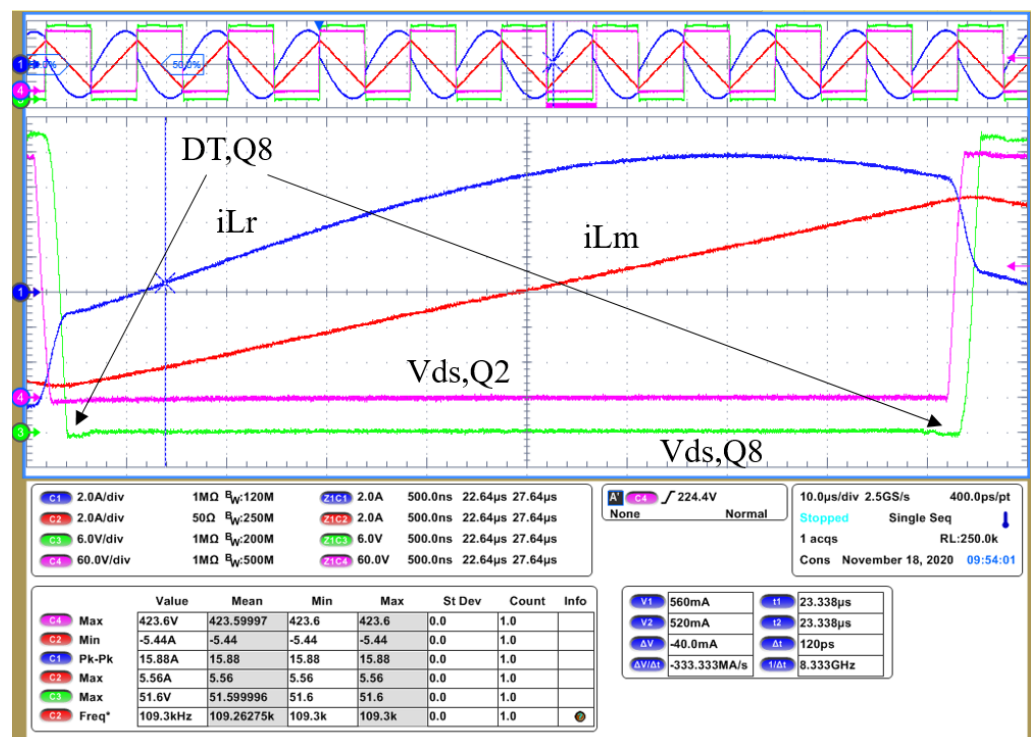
1
4
3
50.0%
DT,Q8
iLr
iLm
Vds,Q2
Vds,Q8
1
4
3

| | | | | | |
|---|---|---|---|---|---|
| C1 | 2.0A/div | 1MΩ $B_W$:120M | Z1C1 | 2.0A | 500.0ns 22.64µs 27.64µs |
| C2 | 2.0A/div | 50Ω $B_W$:250M | Z1C2 | 2.0A | 500.0ns 22.64µs 27.64µs |
| C3 | 6.0V/div | 1MΩ $B_W$:200M | Z1C3 | 6.0V | 500.0ns 22.64µs 27.64µs |
| C4 | 60.0V/div | 1MΩ $B_W$:500M | Z1C4 | 60.0V | 500.0ns 22.64µs 27.64µs |

A' C4 ∫ 224.4V
None Normal

10.0µs/div 2.5GS/s 400.0ps/pt
Stopped Single Seq
1 acqs RL:250.0k
Cons November 18, 2020 09:54:01

| | | Value | Mean | Min | Max | St Dev | Count | Info |
|---|---|---|---|---|---|---|---|---|
| C4 | Max | 423.6V | 423.59997 | 423.6 | 423.6 | 0.0 | 1.0 | |
| C2 | Min | -5.44A | -5.44 | -5.44 | -5.44 | 0.0 | 1.0 | |
| C1 | Pk-Pk | 15.88A | 15.88 | 15.88 | 15.88 | 0.0 | 1.0 | |
| C2 | Max | 5.56A | 5.56 | 5.56 | 5.56 | 0.0 | 1.0 | |
| C3 | Max | 51.6V | 51.599996 | 51.6 | 51.6 | 0.0 | 1.0 | |
| C2 | Freq* | 109.3kHz | 109.26275k | 109.3k | 109.3k | 0.0 | 1.0 | |

| | | | |
|---|---|---|---|
| V1 | 560mA | t1 | 23.338µs |
| V2 | 520mA | t2 | 23.338µs |
| ΔV | -40.0mA | Δt | 120ps |
| ΔV/Δt | -333.333MA/s | 1/Δt | 8.333GHz |